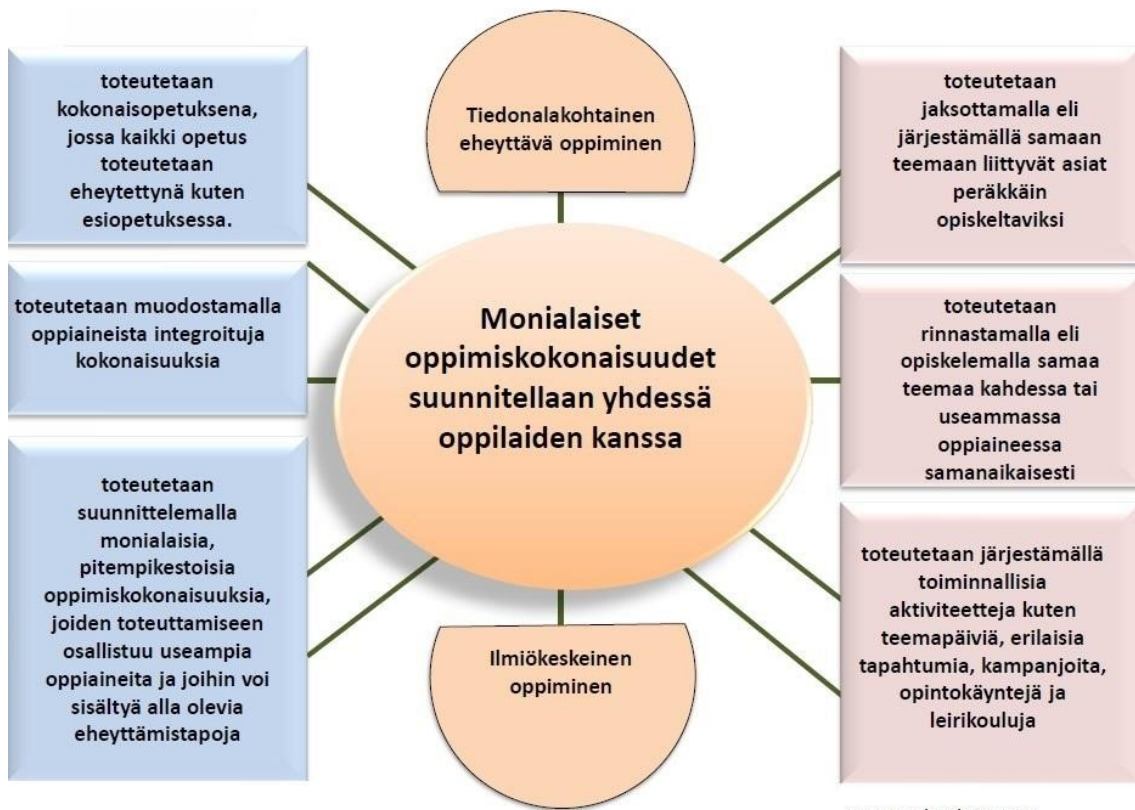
toteutetaan kokonaisopetuksena, jossa kaikki opetus toteutetaan eheytettynä kuten esiopetuksessa.

Tiedonalakohtainen eheyttävä oppiminen

toteutetaan jaksottamalla eli järjestämällä samaan teemaan liittyvät asiat peräkkäin opiskeltaviksi

toteutetaan muodostamalla oppiaineista integroituja kokonaisuuksia

Monialaiset oppimiskokonaisuudet suunnitellaan yhdessä oppilaiden kanssa

toteutetaan rinnastamalla eli opiskelemalla samaa teemaa kahdessa tai useammassa oppiaineessa samanaikaisesti

toteutetaan suunnittelemalla monialaisia, pitempikestoisia oppimiskokonaisuuksia, joiden toteuttamiseen osallistuu useampia oppiaineita ja joihin voi sisältyä alla olevia eheyttämistapoja

Ilmiökeskeinen oppiminen

toteutetaan järjestämällä toiminnallisia aktiviteetteja kuten teemapäiviä, erilaisia tapahtumia, kampanjoita, opintokäyntejä ja leirikouluja